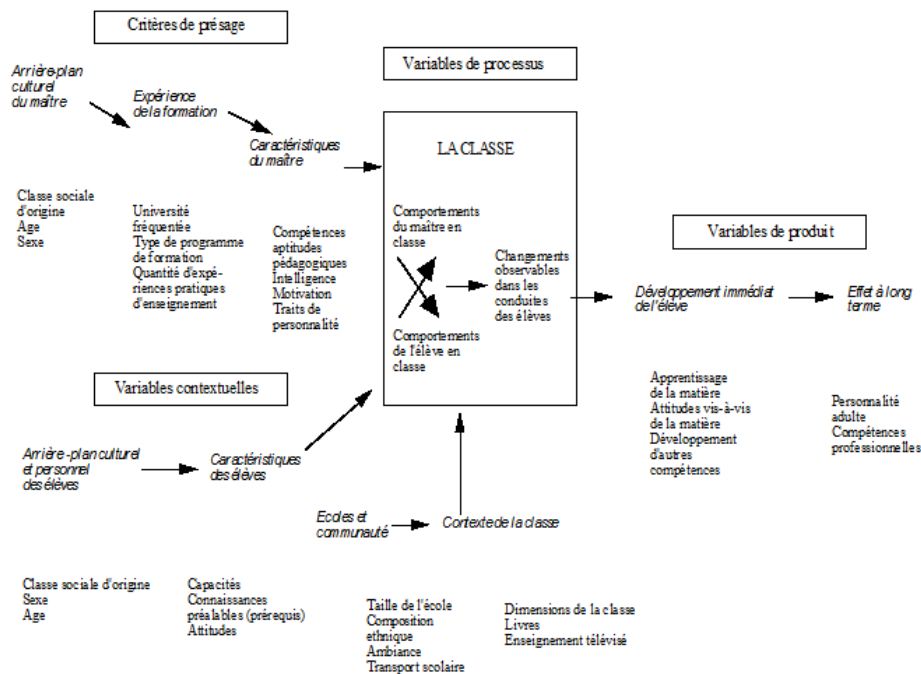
Critères de présage

Arrière-plan culturel du maître

Expérience de la formation

Caractéristiques du maître

Classe sociale d'origine
Age
Sexe

Université fréquentée
Type de programme de formation
Quantité d'expériences pratiques d'enseignement

Compétences aptitudes pédagogiques
Intelligence
Motivation
Traits de personnalité

Variables de processus

LA CLASSE

Comportements du maître en classe

Comportements de l'élève en classe

Changements observables dans les conduites des élèves

Variables de produit

Développement immédiat de l'élève

Effet à long terme

Apprentissage de la matière
Attitudes vis-à-vis de la matière
Développement d'autres compétences

Personnalité adulte
Compétences professionnelles

Variables contextuelles

Arrière-plan culturel et personnel des élèves

Caractéristiques des élèves

Ecoles et communauté

Contexte de la classe

Classe sociale d'origine
Sexe
Age

Capacités
Connaissances préalables (prérequis)
Attitudes

Taille de l'école
Composition ethnique
Ambiance
Transport scolaire

Dimensions de la classe
Livres
Enseignement télévisé